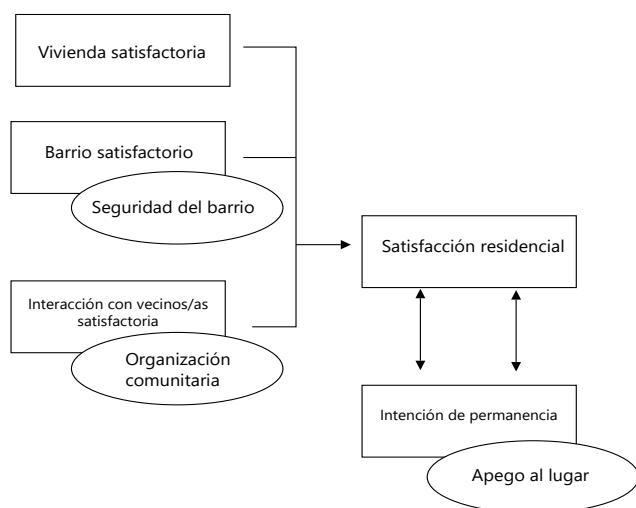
Vivienda satisfactoria

Barrio satisfactorio

Seguridad del barrio

Interacción con vecinos/as satisfactoria

Organización comunitaria

Satisfacción residencial

Intención de permanencia

Apego al lugar